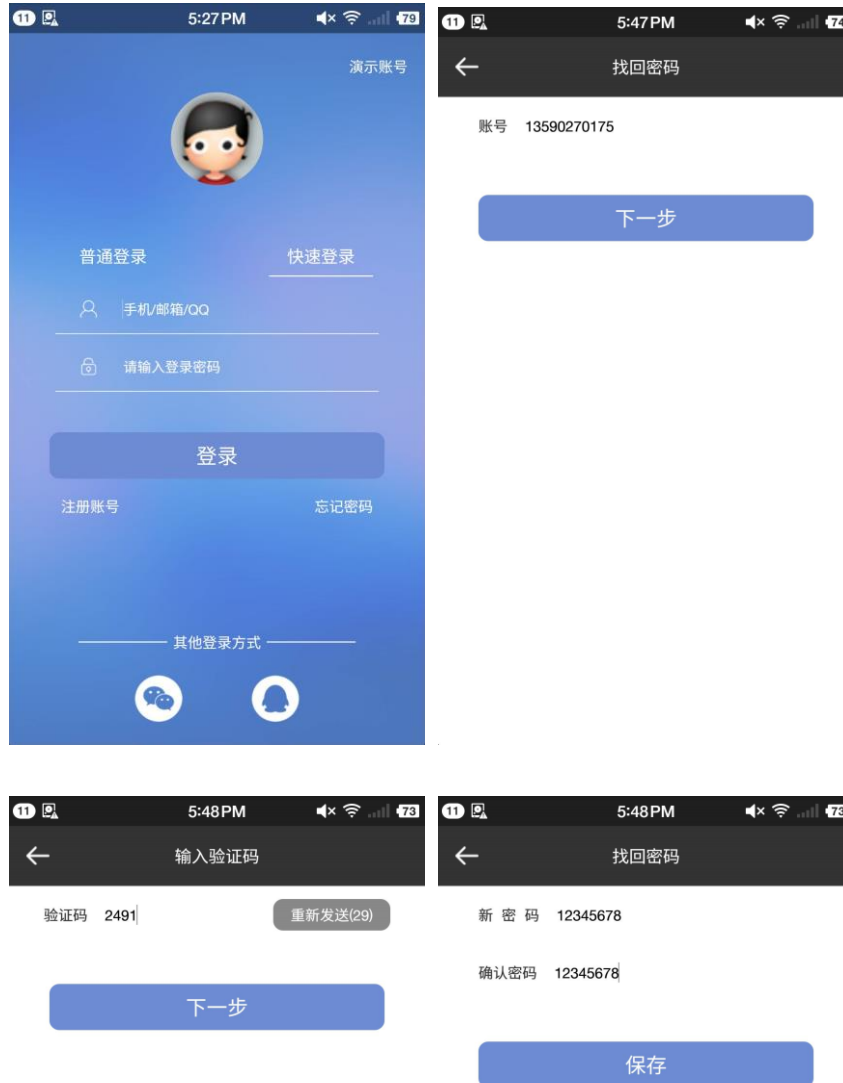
11 5:27PM 79

演示账号

普通登录 快速登录

手机/邮箱/QQ

请输入登录密码

登录

注册账号 忘记密码

其他登录方式

11 5:47PM 74

找回密码

账号 13590270175

下一步

11 5:48PM 73

输入验证码

验证码 2491

重新发送(29)

下一步

11 5:48PM 73

找回密码

新 密 码 12345678

确认密码 12345678

保存